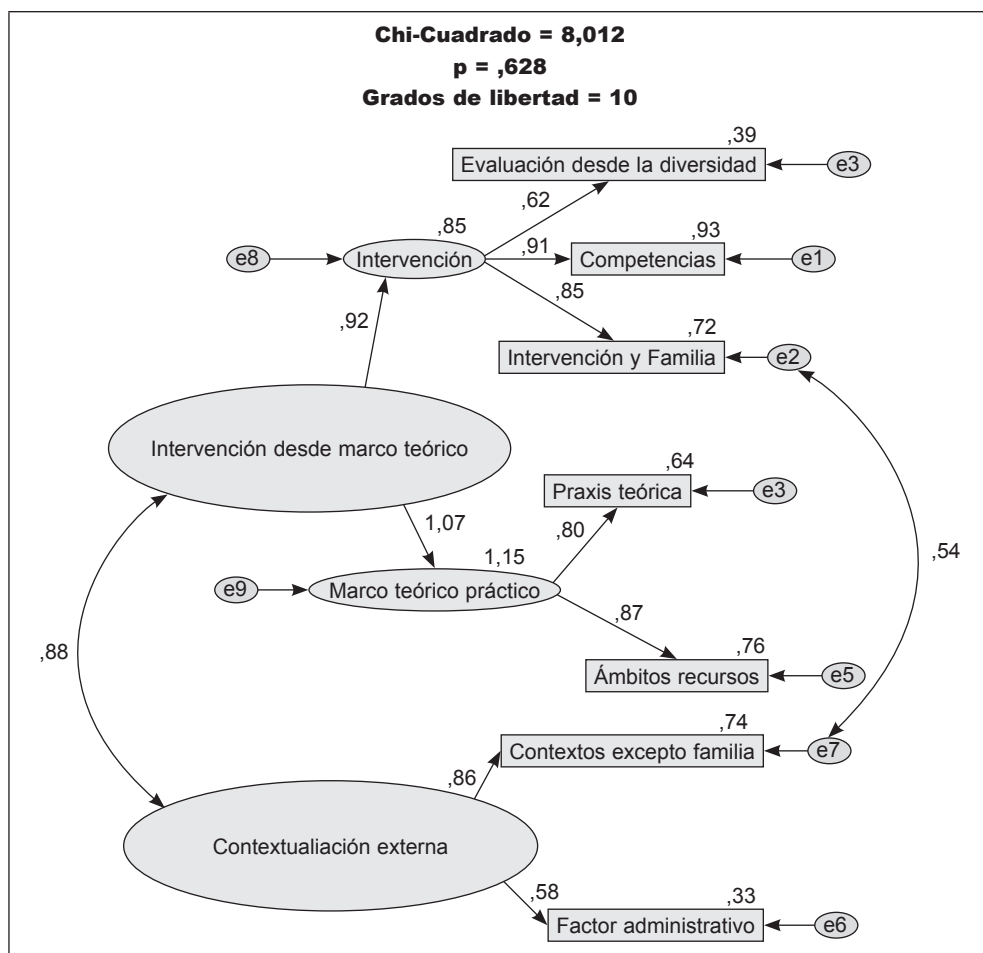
Chi-Cuadrado = 8,012
p = ,628
Grados de libertad = 10

,39
Evaluación desde la diversidad
e3
,62
,85
,91
,93
e8
Intervención
Competencias
e1
,85
,92
,72
Intervención y Familia
e2
Intervención desde marco teórico
,64
Praxis teórica
e3
1,07
,80
1,15
,54
e9
Marco teórico práctico
,87
,88
,76
Ámbitos recursos
e5
,74
Contextos excepto familia
e7
,86
Contextualiación externa
,58
,33
Factor administrativo
e6